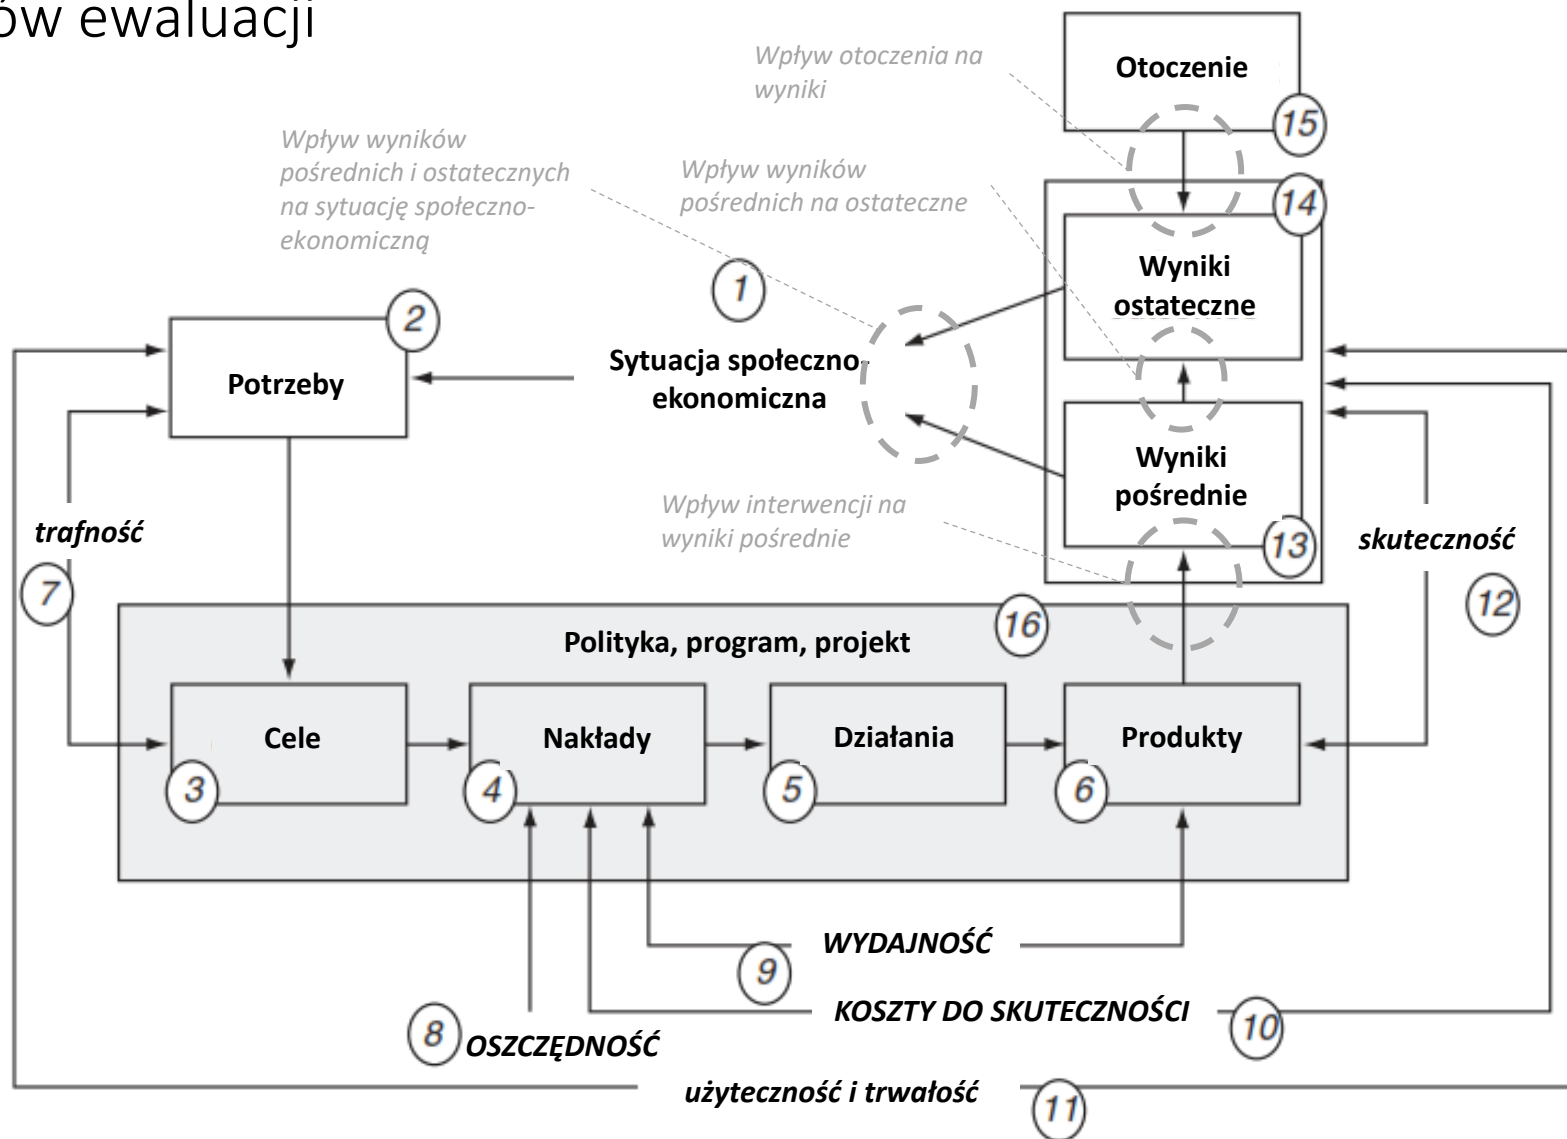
ów ewaluacji

Wpływ otoczenia na wyniki

Otoczenie

15

Wpływ wyników pośrednich i ostatecznych na sytuację społeczno-ekonomiczną

Wpływ wyników pośrednich na ostateczne

14

1

Wyniki ostateczne

2

Potrzeby

Sytuacja społeczno-ekonomiczna

Wyniki pośrednie

Wpływ interwencji na wyniki pośrednie

trafność

13

skuteczność

7

16

12

Polityka, program, projekt

Cele

Nakłady

Działania

Produkty

3

4

5

6

9

WYDAJNOŚĆ

KOSZTY DO SKUTECZNOŚCI

10

8

OSZCZĘDNOŚĆ

użyteczność i trwałość

11